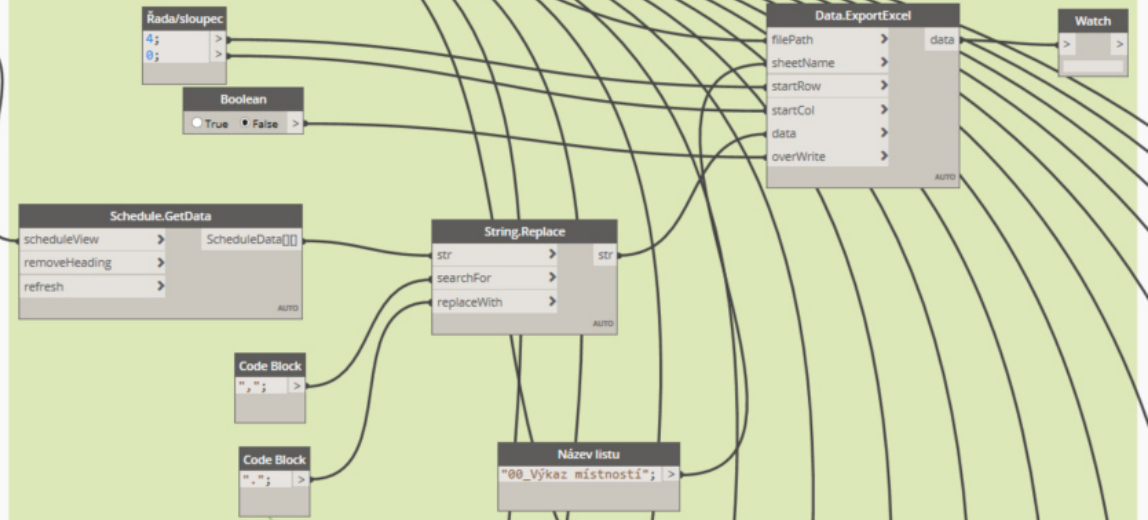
Řada/sloupec
4; >
0; >

Boolean
True False >

Data.ExportExcel
filePath >
sheetName >
startRow >
startCol >
data >
overWrite >
data
AUTO

Watch
> >

Schedule.GetData
scheduleView >
removeHeading >
refresh >
ScheduleData[][]
AUTO

String.Replace
str >
searchFor >
replaceWith >
str
AUTO

Code Block
","; >

Code Block
"."; >

Název listu
"00_Výkaz místností"; >